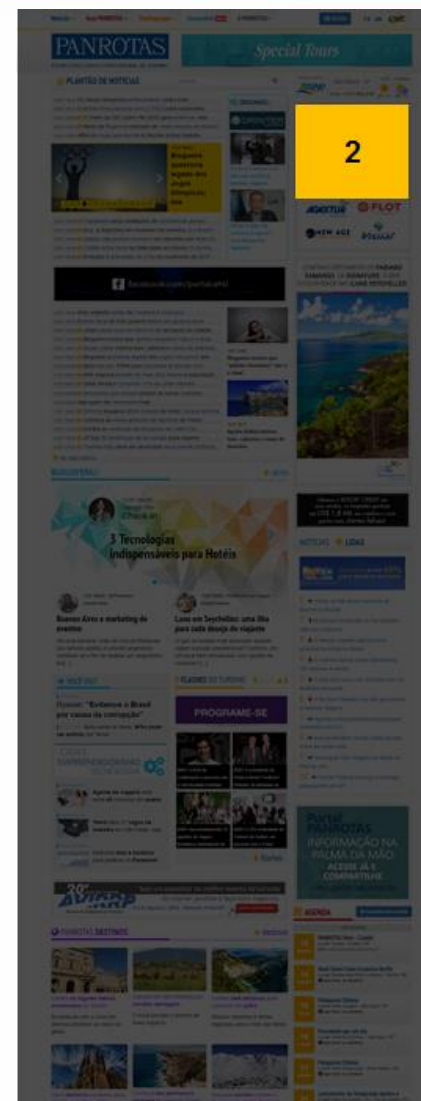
PANROTAS

Special Tours

PLANTÃO DE NOTÍCIAS

Brasileiro quebra recorde dos Jogos Olímpicos

facebook.com/portalpanrotas

2

AGENTUR

FLOT

NEW AGE

3 Tecnologias indispensáveis para Hotéis

Buenos Aires e marketing de eventos

Luxo em Seychelles: uma ilha para cada desejo de viajante

"Evitamos o Brasil por causa da corrupção"

PROGRAME-SE

PANROTAS DESTINOS

INFORMAÇÃO NA PALMA DA MÃO

AGENDA

20º AVIRRP